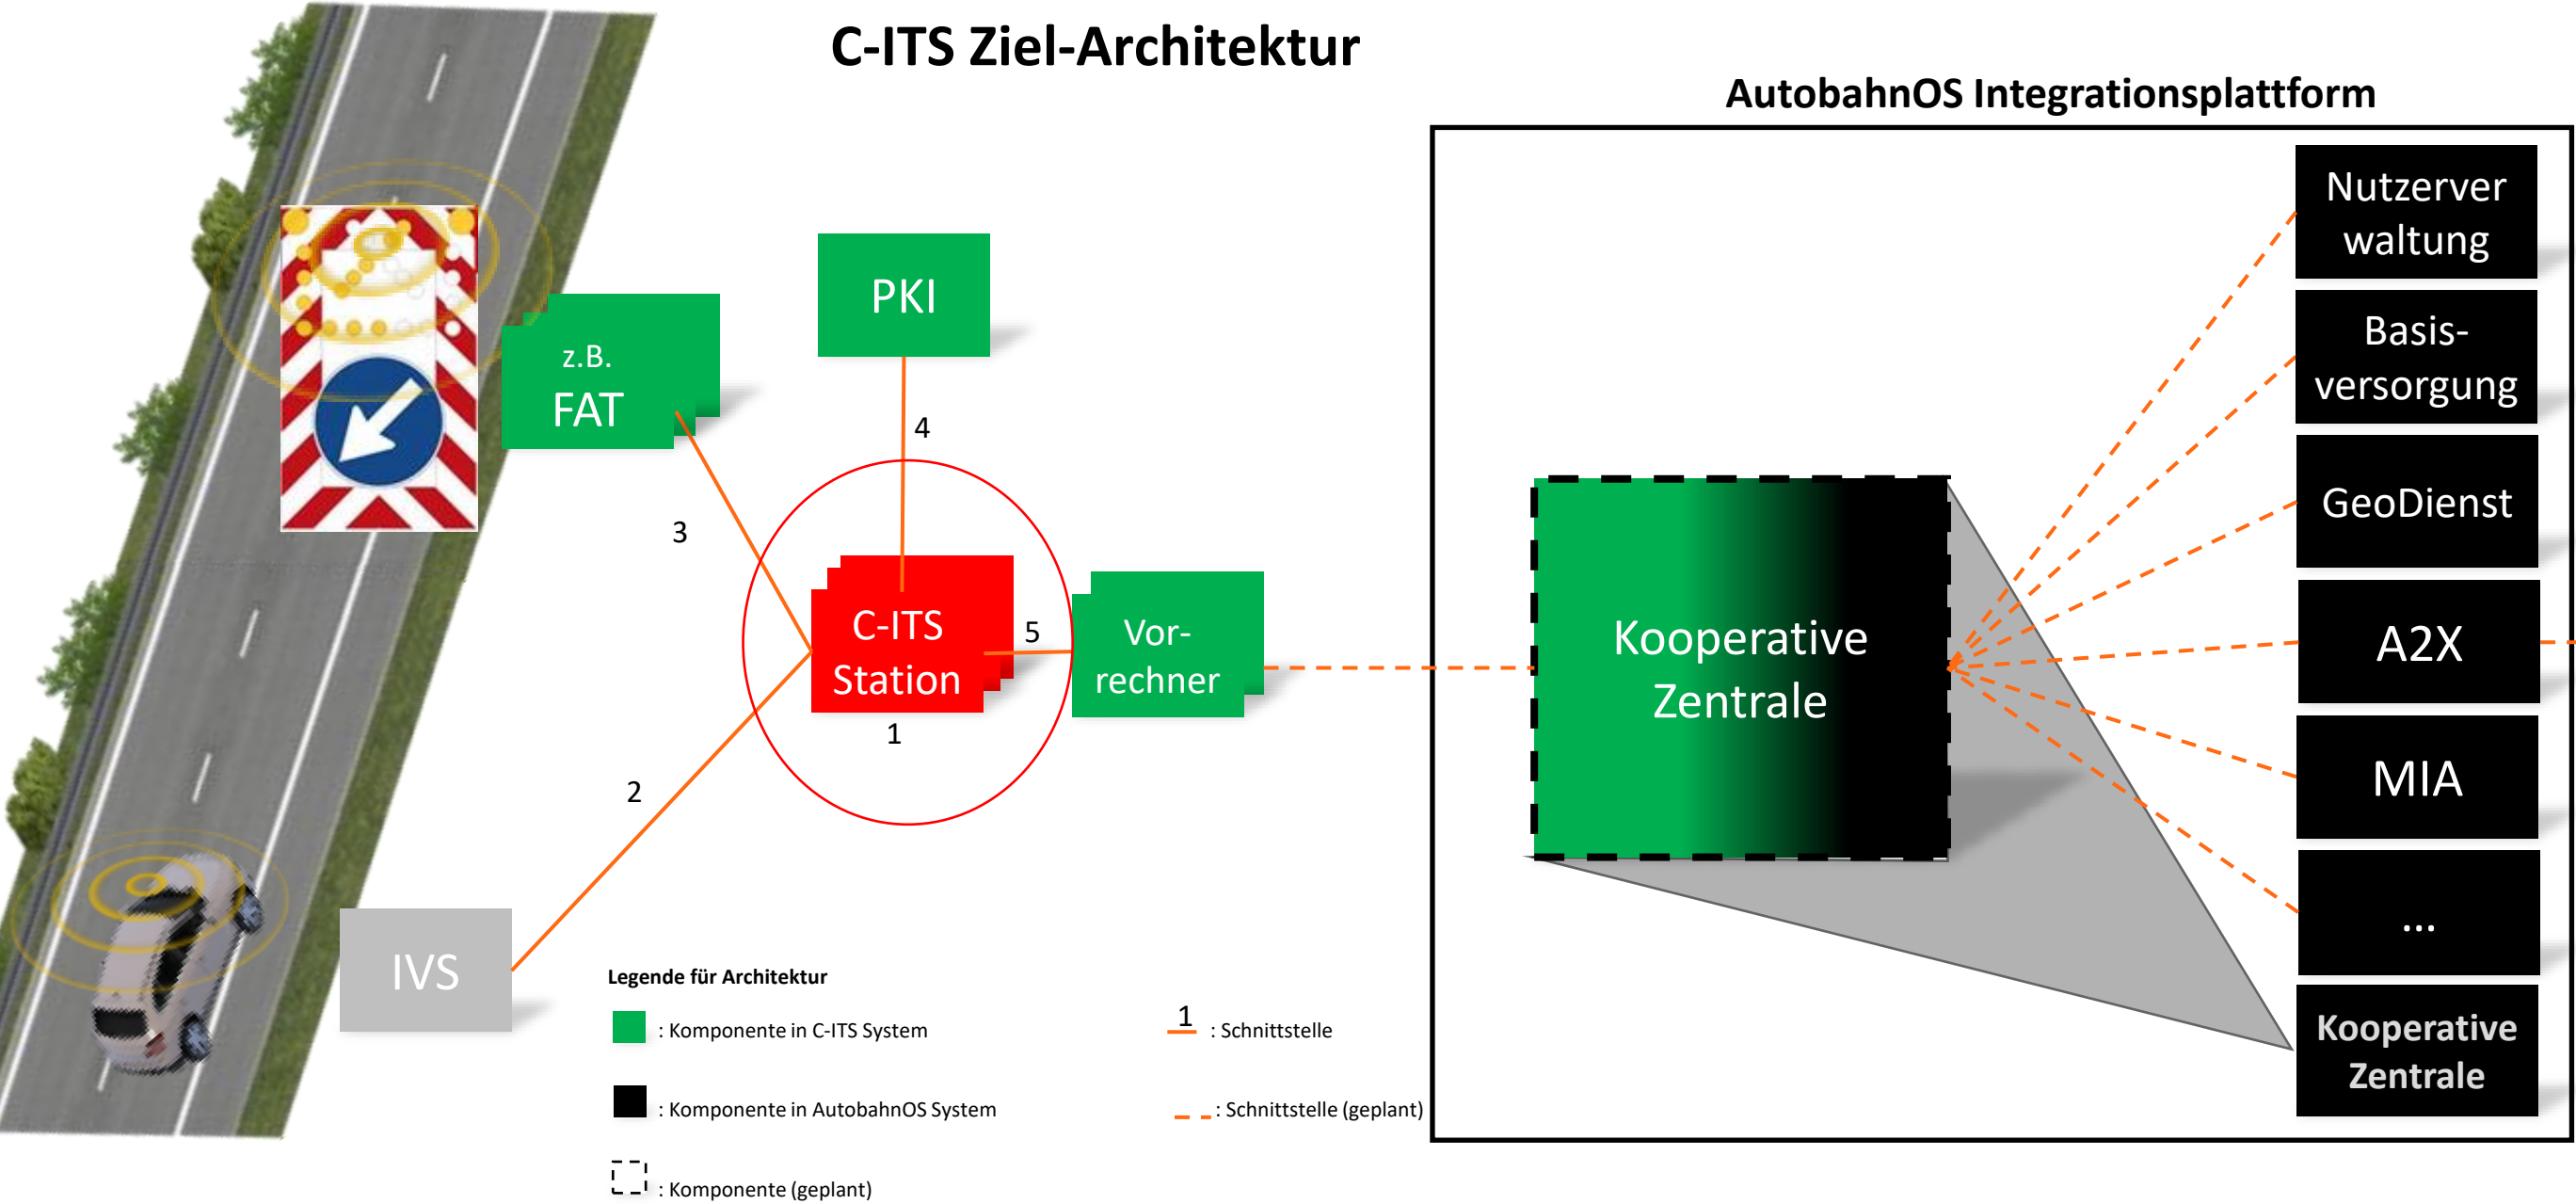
C-ITS Ziel-Architektur

AutobahnOS Integrationsplattform

z.B.
FAT

PKI

4

3

C-ITS
Station

5

Vor-
rechner

1

2

IVS

Kooperative
Zentrale

Nutzerver
waltung

Basis-
versorgung

GeoDienst

A2X

MIA

...

Kooperative
Zentrale

Legende für Architektur

: Komponente in C-ITS System

: Komponente in AutobahnOS System

: Komponente (geplant)

1 : Schnittstelle

: Schnittstelle (geplant)